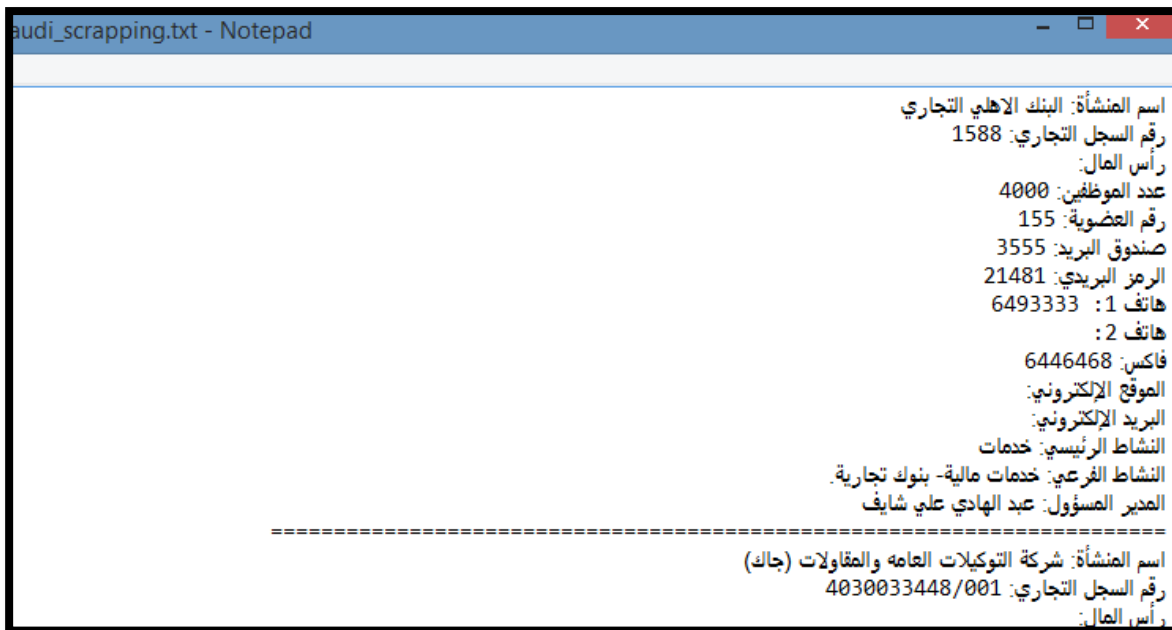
audi_scrapping.txt - Notepad

اسم المنشأة: البنك الاهلي التجاري
رقم السجل التجاري: 1588
رأس المال:
عدد الموظفين: 4000
رقم العضوية: 155
صندوق البريد: 3555
الرمز البريدي: 21481
هاتف 1: 6493333
هاتف 2:
فاكس: 6446468
الموقع الإلكتروني:
البريد الإلكتروني:
النشاط الرئيسي: خدمات
النشاط الفرعي: خدمات مالية- بنوك تجارية.
المدير المسؤول: عبد الهادي علي شايف
============================================================
اسم المنشأة: شركة التوكيلات العامه والمقاولات (جاك)
رقم السجل التجاري: 4030033448/001
رأس المال: